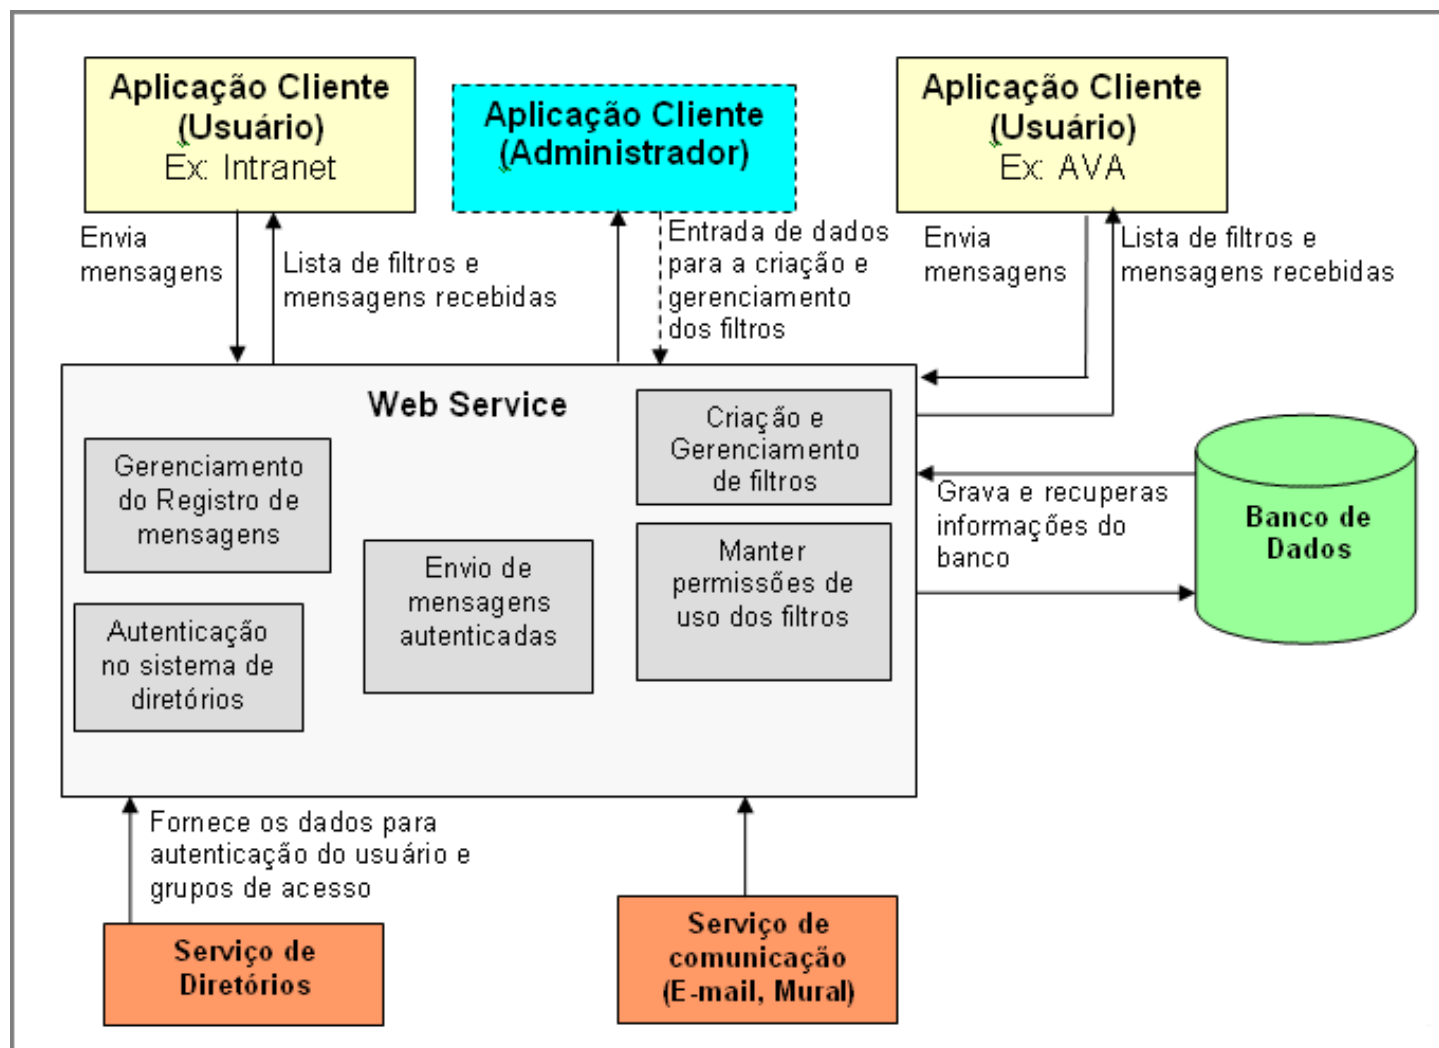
Aplicação Cliente (Usuário) Ex: Intranet

Aplicação Cliente (Administrador)

Aplicação Cliente (Usuário) Ex: AVA

Envia mensagens

Lista de filtros e mensagens recebidas

Entrada de dados para a criação e gerenciamento dos filtros

Envia mensagens

Lista de filtros e mensagens recebidas

Web Service

Criação e Gerenciamento de filtros

Gerenciamento do Registro de mensagens

Grava e recuperas informações do banco

Banco de Dados

Envio de mensagens autenticadas

Manter permissões de uso dos filtros

Autenticação no sistema de diretórios

Fornece os dados para autenticação do usuário e grupos de acesso

Serviço de Diretórios

Serviço de comunicação (E-mail, Mural)